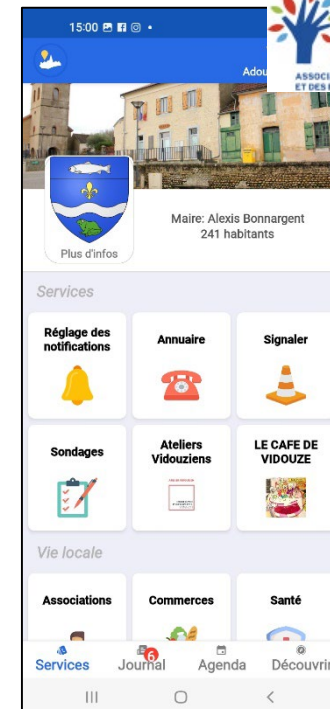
15:00

Adou

ASSOCI
ET DES

Plus d'infos

Maire: Alexis Bonnargent
241 habitants

Services

Réglage des notifications

Annuaire

Signaler

Sondages

Ateliers Vidouziens

LE CAFE DE VIDOUZE

Vie locale

Associations

Commerces

Santé

Services

6
Journal

Agenda

Découvrir